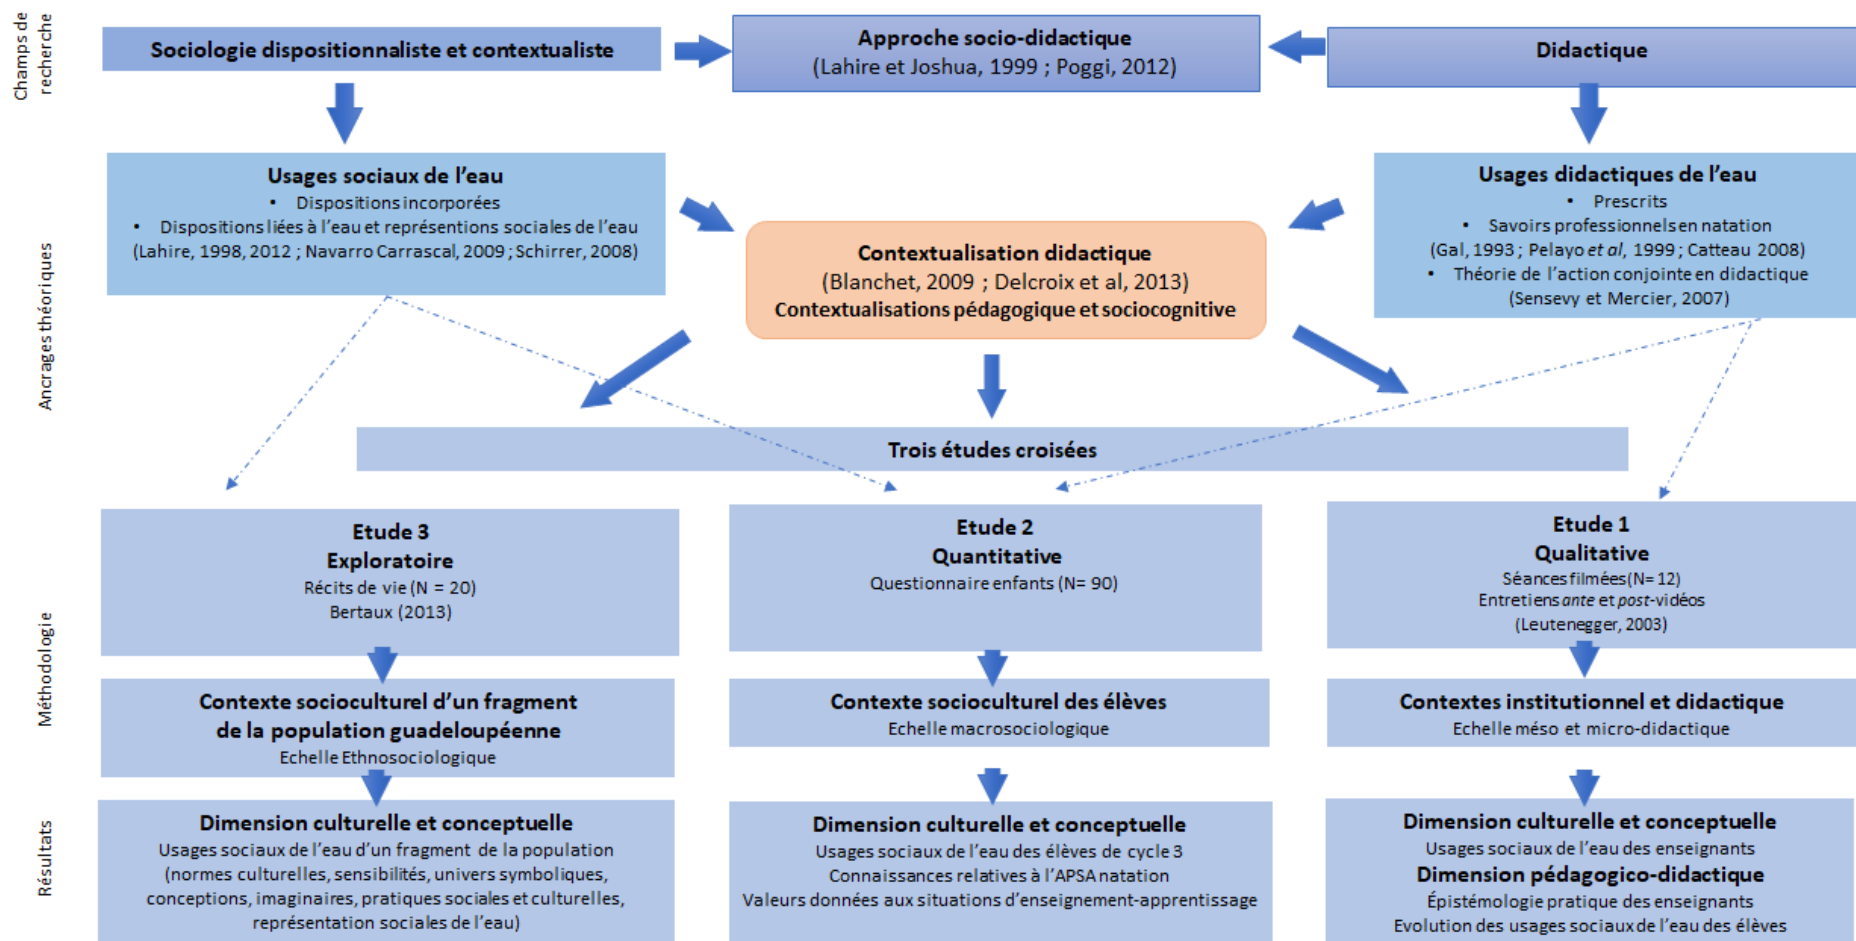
Champs de recherche

Sociologie dispositionnaliste et contextualiste

Approche socio-didactique
(Lahire et Joshua, 1999 ; Poggi, 2012)

Didactique

Ancrages théoriques

Usages sociaux de l'eau
• Dispositions incorporées
• Dispositions liées à l'eau et représentions sociales de l'eau
(Lahire, 1998, 2012 ; Navarro Carrascal, 2009 ; Schirrer, 2008)

Contextualisation didactique
(Blanchet, 2009 ; Delcroix et al, 2013)
Contextualisations pédagogique et sociocognitive

Usages didactiques de l'eau
• Prescrits
• Savoirs professionnels en natation
(Gal, 1993 ; Pelayo et al, 1999 ; Catteau 2008)
• Théorie de l'action conjointe en didactique
(Sensevy et Mercier, 2007)

Trois études croisées

Méthodologie

Etude 3
Exploratoire
Récits de vie (N = 20)
Bertaux (2013)

Etude 2
Quantitative
Questionnaire enfants (N= 90)

Etude 1
Qualitative
Séances filmées (N= 12)
Entretiens ante et post-vidéos
(Leutenegger, 2003)

Contexte socioculturel d'un fragment de la population guadeloupéenne
Echelle Ethnosociologique

Contexte socioculturel des élèves
Echelle macrosociologique

Contextes institutionnel et didactique
Echelle méso et micro-didactique

Résultats

Dimension culturelle et conceptuelle
Usages sociaux de l'eau d'un fragment de la population
(normes culturelles, sensibilités, univers symboliques, conceptions, imaginaires, pratiques sociales et culturelles, représentation sociales de l'eau)

Dimension culturelle et conceptuelle
Usages sociaux de l'eau des élèves de cycle 3
Connaissances relatives à l'APSA natation
Valeurs données aux situations d'enseignement-apprentissage

Dimension culturelle et conceptuelle
Usages sociaux de l'eau des enseignants
Dimension pédagogico-didactique
Épistémologie pratique des enseignants
Evolution des usages sociaux de l'eau des élèves